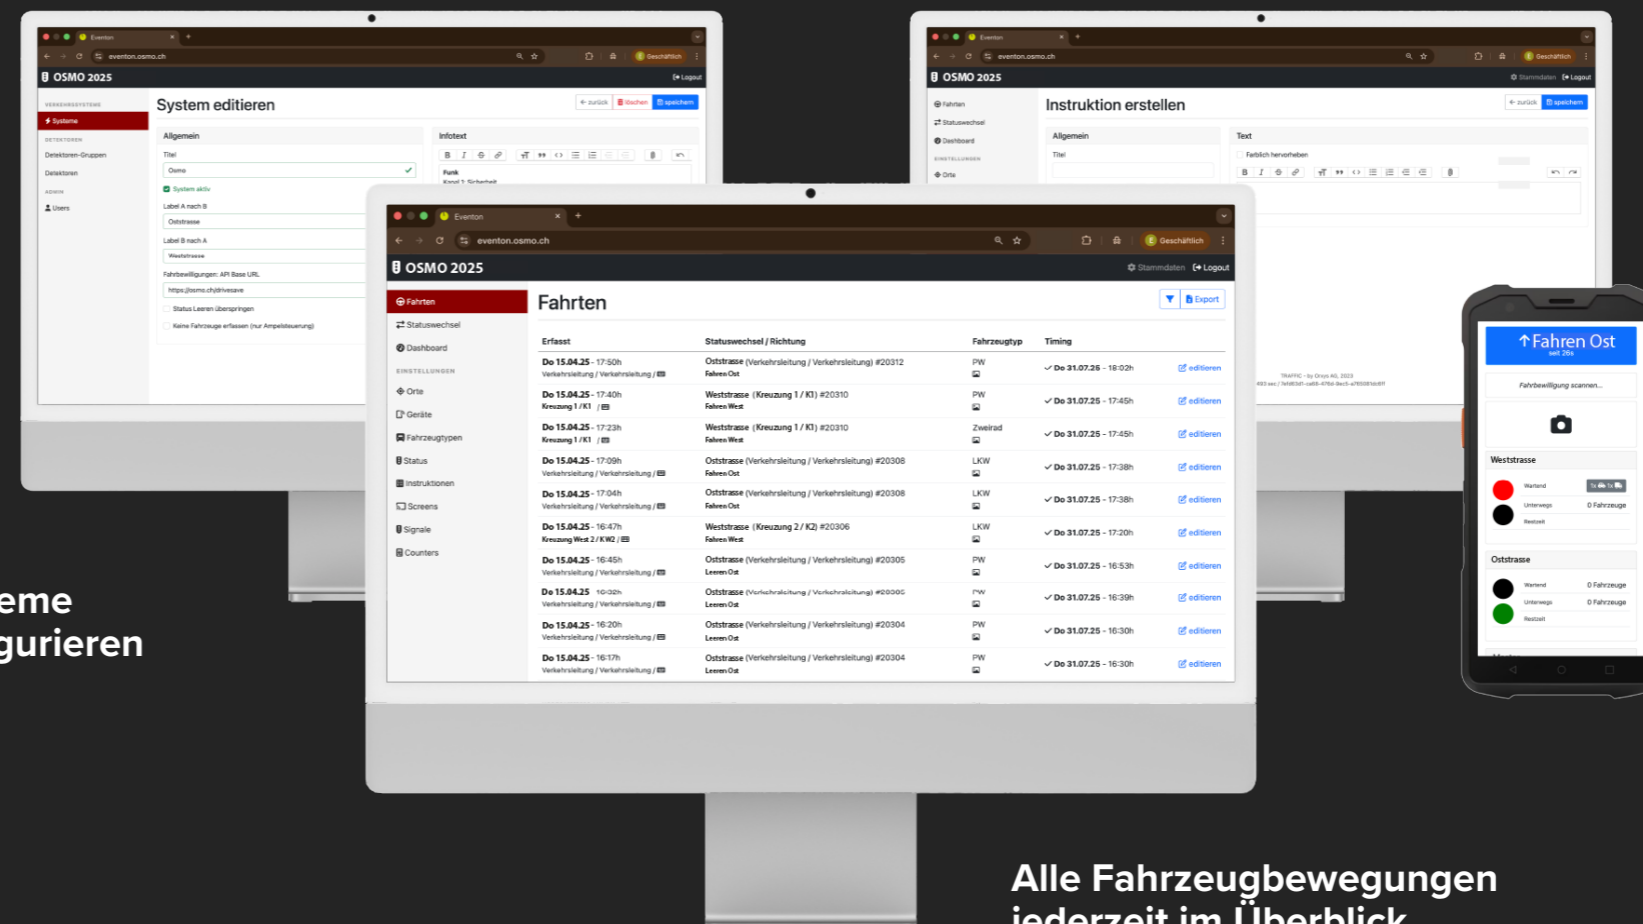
Eventon
eventon.osmo.ch
Geschäftlich
OSMO 2025
Logout
VERKEHRSSYSTEME
Systeme
DETEKTOREN
Detektoren-Gruppen
Detektoren
ADMIN
Users
System editieren
← zurück
löschen
speichern
Allgemein
Titel
Osmo
System aktiv
Label A nach B
Oststrasse
Label B nach A
Weststrasse
Fahrbewilligungen: API Base URL
https://osmo.ch/drivesave
Status Leeren überspringen
Keine Fahrzeuge erfassen (nur Ampelsteuerung)
Infotext
Funk
Kanal 2: Sicherheit

Eventon
eventon.osmo.ch
Geschäftlich
OSMO 2025
Stammdaten
Logout
Fahrten
Statuswechsel
Dashboard
EINSTELLUNGEN
Orte
Instruktion erstellen
← zurück
speichern
Allgemein
Titel
Text
Farblich hervorheben

Eventon
eventon.osmo.ch
Geschäftlich
OSMO 2025
Stammdaten
Logout
Fahrten
Statuswechsel
Dashboard
EINSTELLUNGEN
Orte
Geräte
Fahrzeugtypen
Status
Instruktionen
Screens
Signale
Counters

Fahrten
Export

| Erfasst | Statuswechsel / Richtung | Fahrzeugtyp | Timing | |
|---|---|---|---|---|
| Do 15.04.25 - 17:50h Verkehrsleitung / Verkehrsleitung / | Oststrasse (Verkehrsleitung / Verkehrsleitung) #20312 Fahren Ost | PW | Do 31.07.25 - 18:02h | editieren |
| Do 15.04.25 - 17:40h Kreuzung 1 / K1 / | Weststrasse (Kreuzung 1 / K1) #20310 Fahren West | PW | Do 31.07.25 - 17:45h | editieren |
| Do 15.04.25 - 17:23h Kreuzung 1 / K1 / | Weststrasse (Kreuzung 1 / K1) #20310 Fahren West | Zweirad | Do 31.07.25 - 17:45h | editieren |
| Do 15.04.25 - 17:09h Verkehrsleitung / Verkehrsleitung / | Oststrasse (Verkehrsleitung / Verkehrsleitung) #20308 Fahren Ost | LKW | Do 31.07.25 - 17:38h | editieren |
| Do 15.04.25 - 17:04h Verkehrsleitung / Verkehrsleitung / | Oststrasse (Verkehrsleitung / Verkehrsleitung) #20308 Fahren Ost | LKW | Do 31.07.25 - 17:38h | editieren |
| Do 15.04.25 - 16:47h Kreuzung West 2 / KW2 / | Weststrasse (Kreuzung 2 / K2) #20306 Fahren West | LKW | Do 31.07.25 - 17:20h | editieren |
| Do 15.04.25 - 16:45h Verkehrsleitung / Verkehrsleitung / | Oststrasse (Verkehrsleitung / Verkehrsleitung) #20305 Leeren Ost | PW | Do 31.07.25 - 16:53h | editieren |
| Do 15.04.25 - 16:32h Verkehrsleitung / Verkehrsleitung / | Oststrasse (Verkehrsleitung / Verkehrsleitung) #20305 Leeren Ost | PW | Do 31.07.25 - 16:39h | editieren |
| Do 15.04.25 - 16:20h Verkehrsleitung / Verkehrsleitung / | Oststrasse (Verkehrsleitung / Verkehrsleitung) #20304 Leeren Ost | PW | Do 31.07.25 - 16:30h | editieren |
| Do 15.04.25 - 16:17h Verkehrsleitung / Verkehrsleitung / | Oststrasse (Verkehrsleitung / Verkehrsleitung) #20304 Leeren Ost | PW | Do 31.07.25 - 16:30h | editieren |

↑Fahren Ost
seit 26s
Fahrbewilligung scannen...
Weststrasse
Wartend
Unterwegs
0 Fahrzeuge
Restzeit
Oststrasse
Wartend
0 Fahrzeuge
Unterwegs
0 Fahrzeuge
Restzeit

eme
gurieren

Alle Fahrzeugbewegungen
jederzeit im Überblick